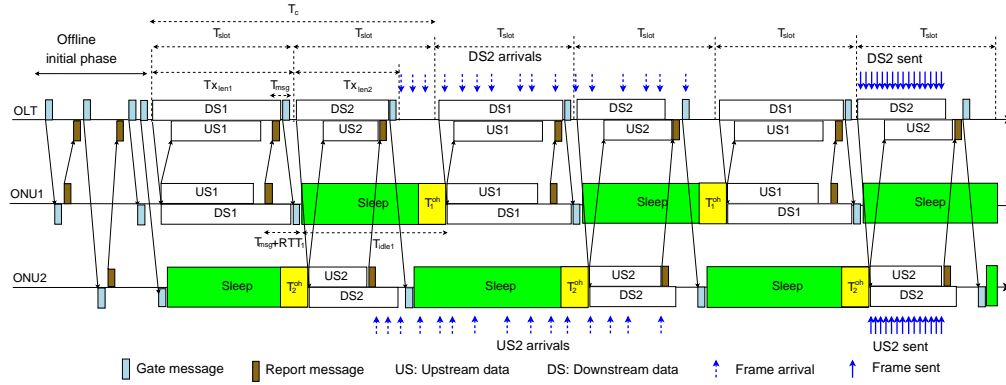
$T_c$

Offline initial phase

$T_{slot}$ $T_{slot}$ $T_{slot}$ $T_{slot}$ $T_{slot}$ $T_{slot}$

$Tx_{len1}$ $T_{msg}$ $Tx_{len2}$

DS2 arrivals

DS2 sent

OLT

DS1 DS2 DS1 DS2 DS1 DS2

US1 US2 US1 US2 US1 US2

ONU1

US1 Sleep $T_1^{oh}$ US1 Sleep $T_1^{oh}$ US1 Sleep

DS1 DS1 DS1

$T_{msg}+RTT_1$ $T_{idle1}$

ONU2

Sleep $T_2^{oh}$ US2 Sleep $T_2^{oh}$ US2 Sleep $T_2^{oh}$ US2

DS2 DS2 DS2

US2 arrivals

US2 sent

Gate message Report message US: Upstream data DS: Downstream data Frame arrival Frame sent